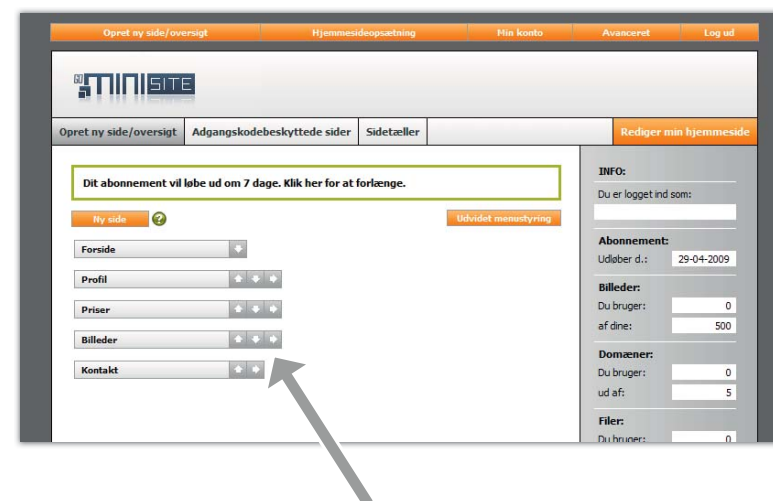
Opret ny side/oversigt | Hjemmesideopsætning | Min konto | Avanceret | Log ud

MINISITE

Opret ny side/oversigt | Adgangskodebeskyttede sider | Sidetæller

Rediger min hjemmeside

Dit abonnement vil løbe ud om 7 dage. Klik her for at forlænge.

Ny side ?

Udvidet menustyring

Forside

Profil

Priser

Billeder

Kontakt

INFO:

Du er logget ind som:

Abonnement:

Udløber d.: 29-04-2009

Billeder:

Du bruger: 0

af dine: 500

Domæner:

Du bruger: 0

ud af: 5

Filer:

Du bruger: 0